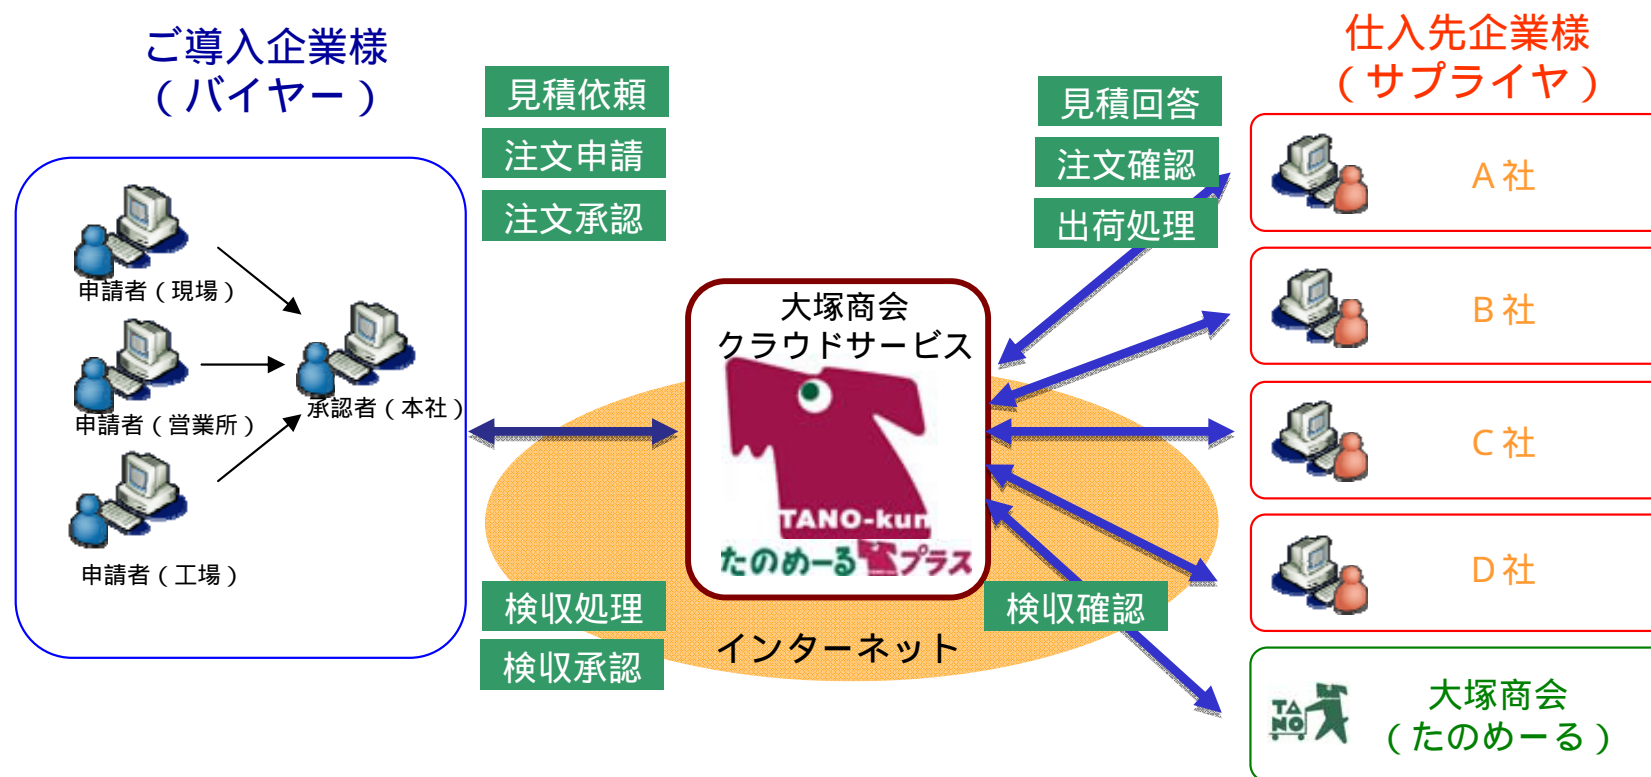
ご導入企業様
（バイヤー）

見積依頼
注文申請
注文承認

見積回答
注文確認
出荷処理

仕入先企業様
（サプライヤ）

申請者（現場）
申請者（営業所）
承認者（本社）
申請者（工場）

大塚商会
クラウドサービス
TANO-kun
たのめーるプラス

A社
B社
C社
D社

検収処理
検収承認
検収確認
インターネット

TA NO
大塚商会
（たのめーる）